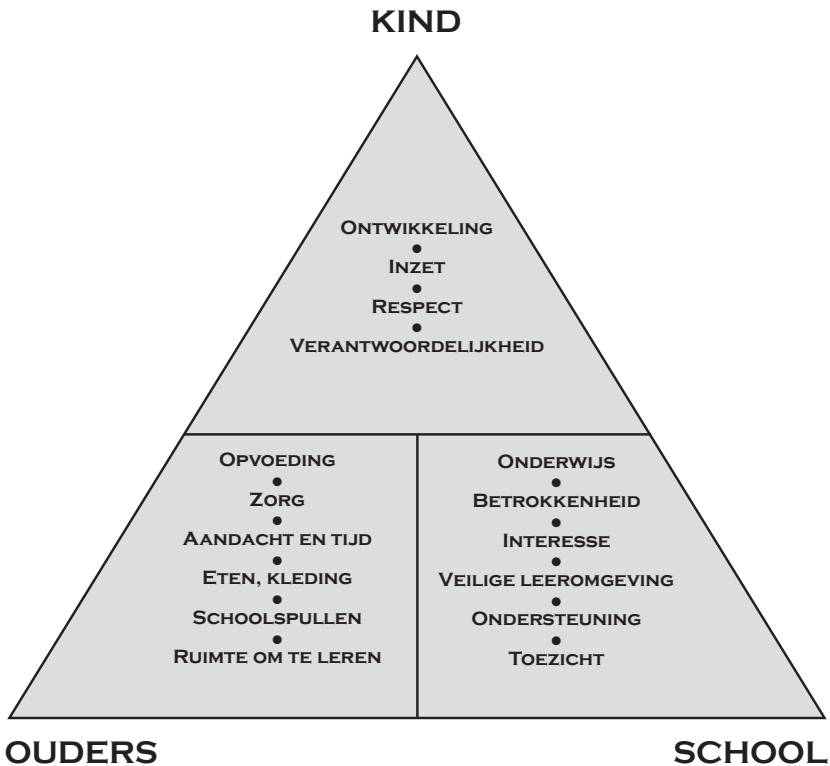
KIND

Ontwikkeling
•
Inzet
•
Respect
•
Verantwoordelijkheid

Opvoeding
•
Zorg
•
Aandacht en tijd
•
Eten, kleding
•
Schoolspullen
•
Ruimte om te leren

Onderwijs
•
Betrokkenheid
•
Interesse
•
Veilige leeromgeving
•
Ondersteuning
•
Toezicht

OUDERS

SCHOOL